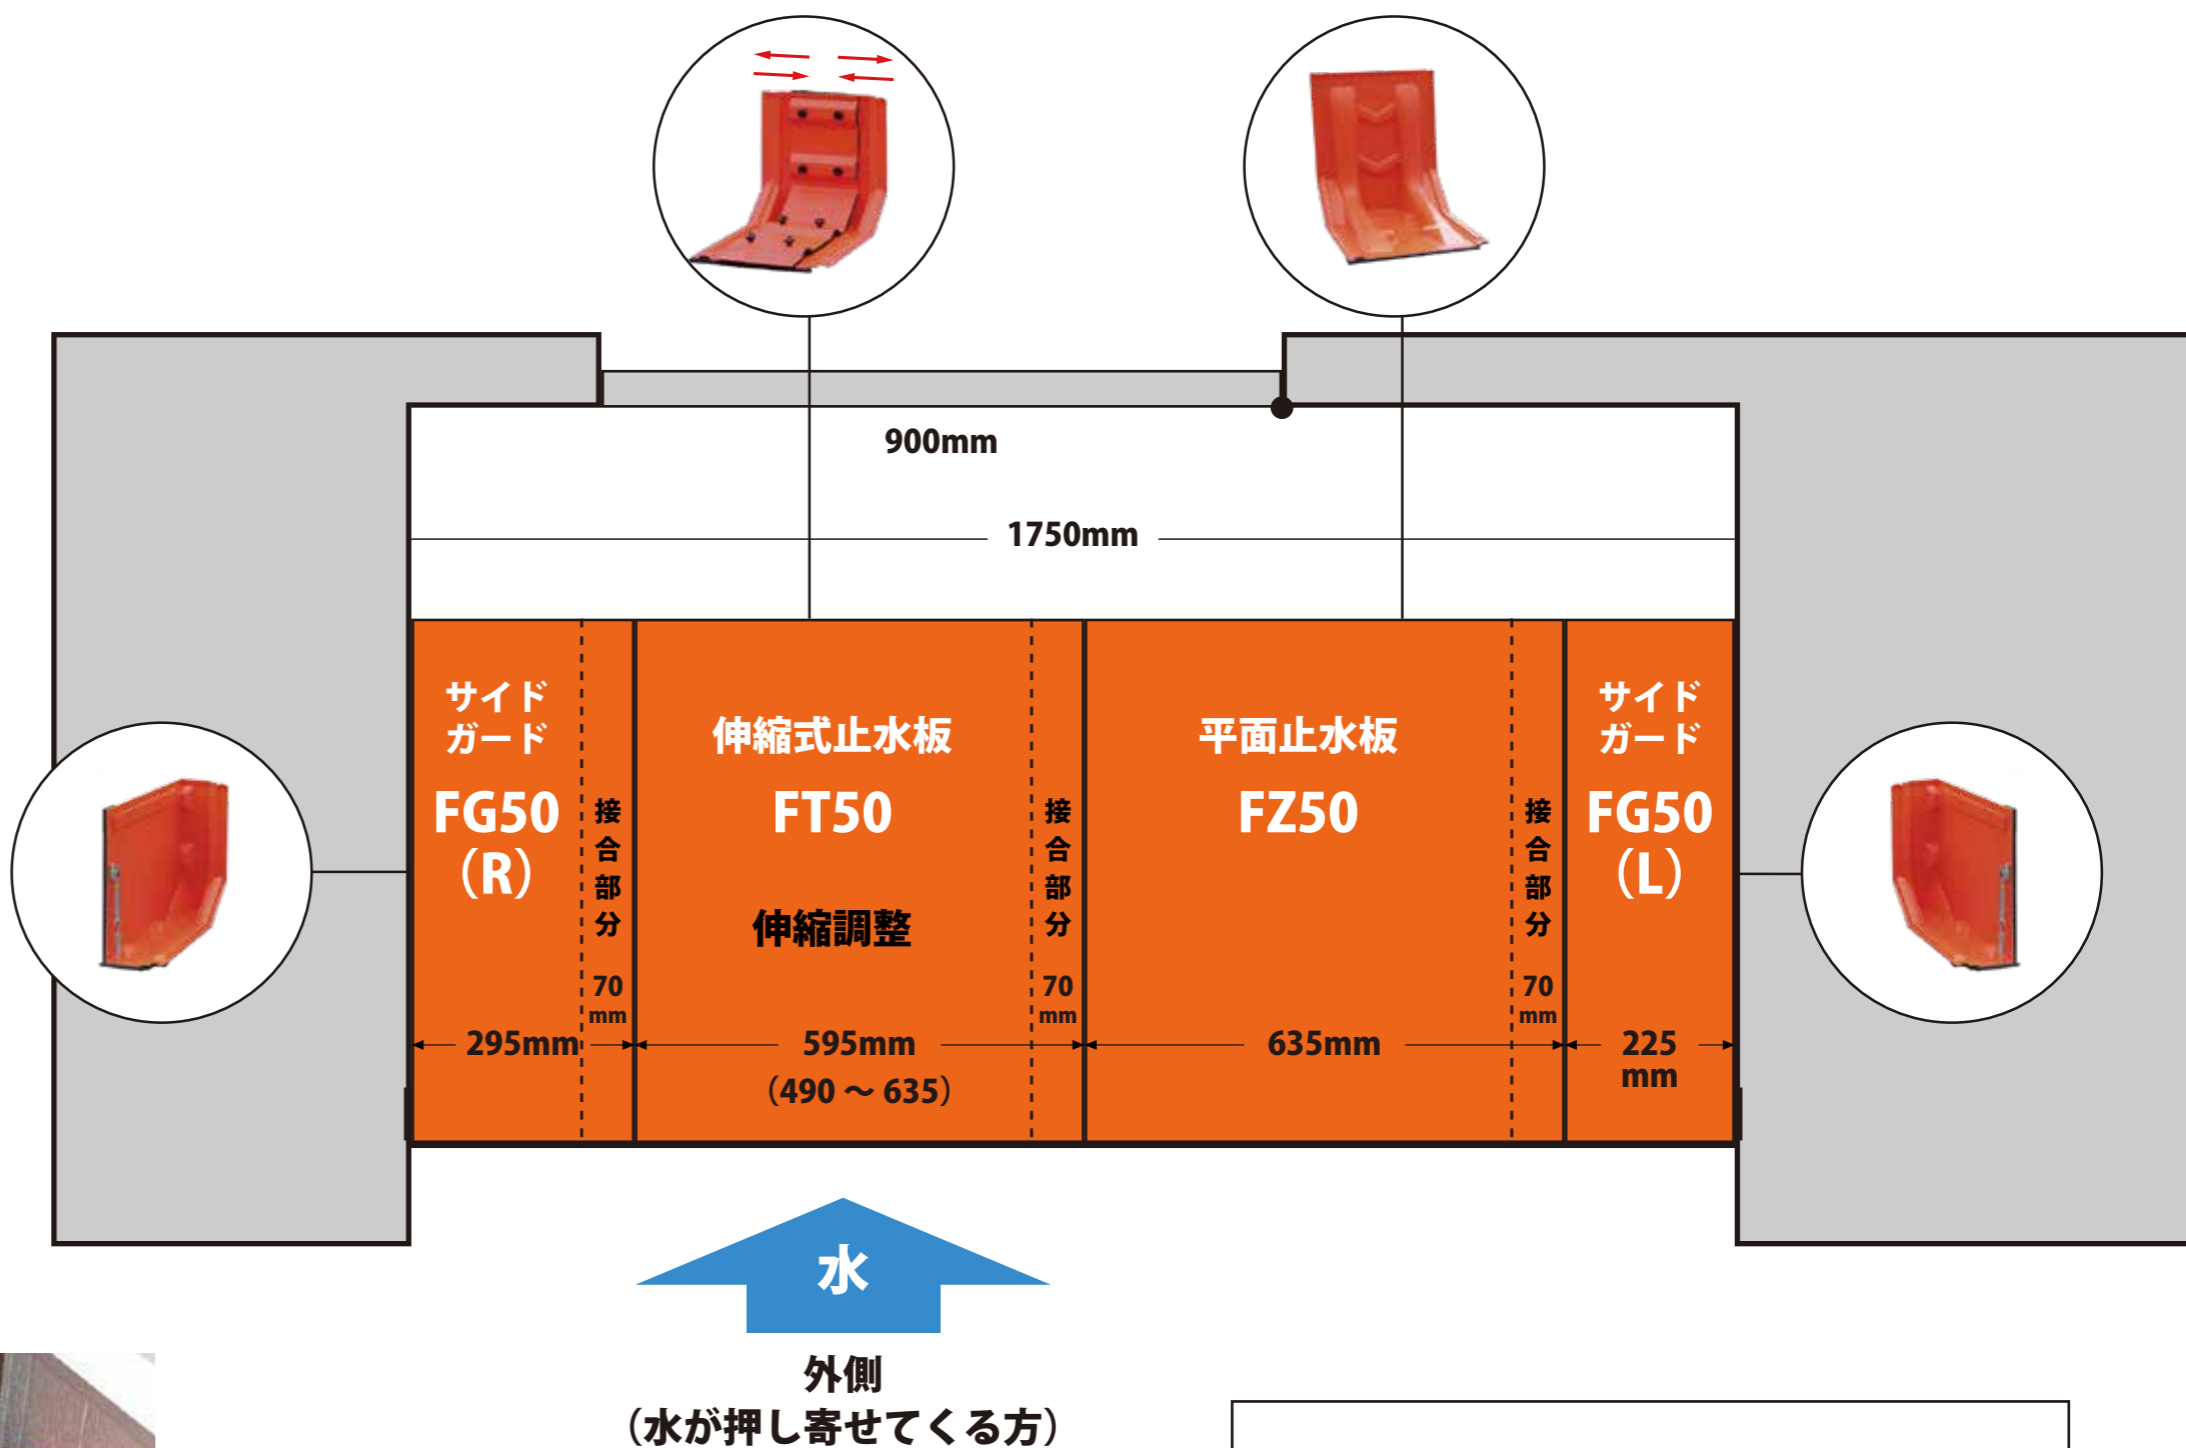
900mm

1750mm

サイドガード
FG50
(R)

接合部分
70mm

伸縮式止水板
FT50
伸縮調整

接合部分
70mm

平面止水板
FZ50

接合部分
70mm

サイドガード
FG50
(L)

295mm

595mm
(490 ～ 635)

635mm

225mm

水

外側
(水が押し寄せてくる方)